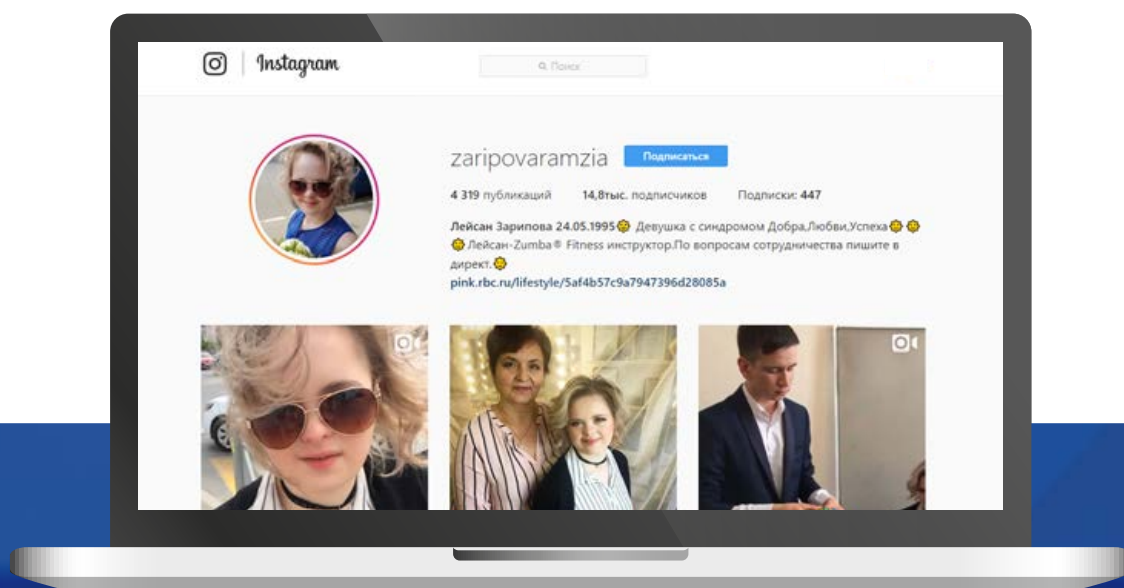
Instagram

Поиск

zaripovaramzia

Подписаться

4 319 публикаций 14,8тыс. подписчиков Подписки: 447

Лейсан Зарипова 24.05.1995🌼 Девушка с синдромом Добра,Любви,Успеха🌼🌼 🌼Лейсан-Zumba® Fitness инструктор.По вопросам сотрудничества пишите в директ.🌼
pink.rbc.ru/lifestyle/5af4b57c9a7947396d28085a